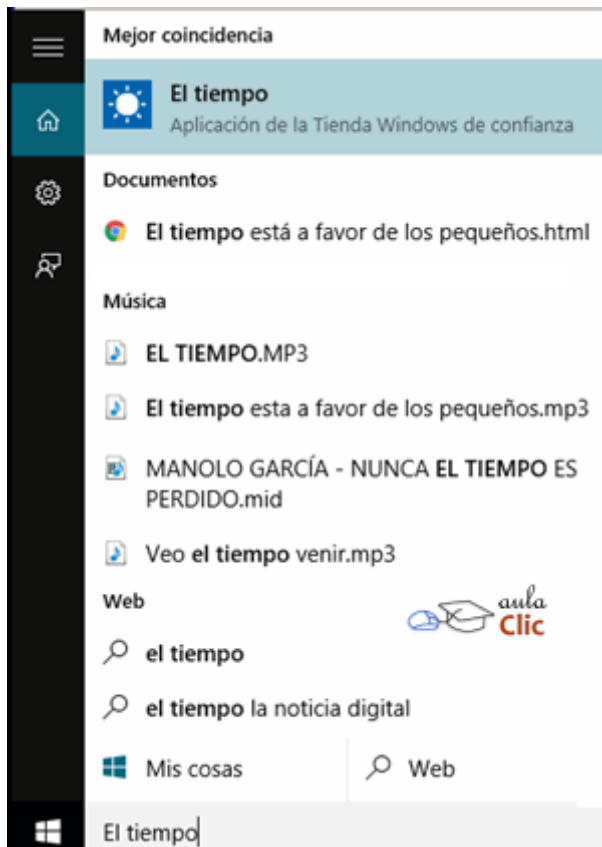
Mejor coincidencia

El tiempo
Aplicación de la Tienda Windows de confianza

Documentos

El tiempo está a favor de los pequeños.html

Música

EL TIEMPO.MP3

El tiempo esta a favor de los pequeños.mp3

MANOLO GARCÍA - NUNCA EL TIEMPO ES PERDIDO.mid

Veo el tiempo venir.mp3

Web

aula Clic

el tiempo

el tiempo la noticia digital

Mis cosas

Web

El tiempo